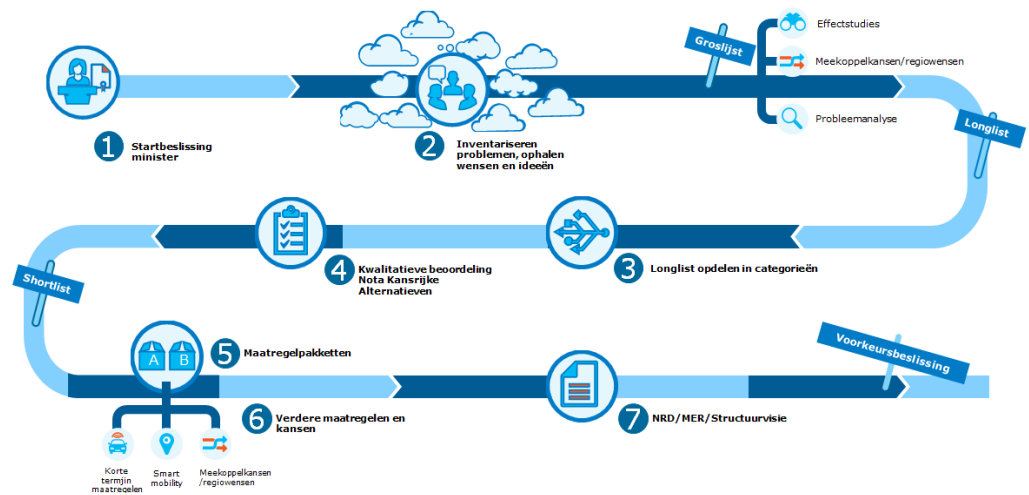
Groslijst

Effectstudies

Meekoppelkansen/regiowensen

Probleemanalyse

Longlist

1 Startbeslissing minister

2 Inventariseren problemen, ophalen wensen en ideeën

3 Longlist opdelen in categorieën

4 Kwalitatieve beoordeling Nota Kansrijke Alternatieven

Shortlist

A B

5 Maatregelpakketten

6 Verdere maatregelen en kansen

Korte termijn maatregelen

Smart mobility

Meekoppelkansen /regiowensen

7 NRD/MER/Structuurvisie

Voorkeursbeslissing